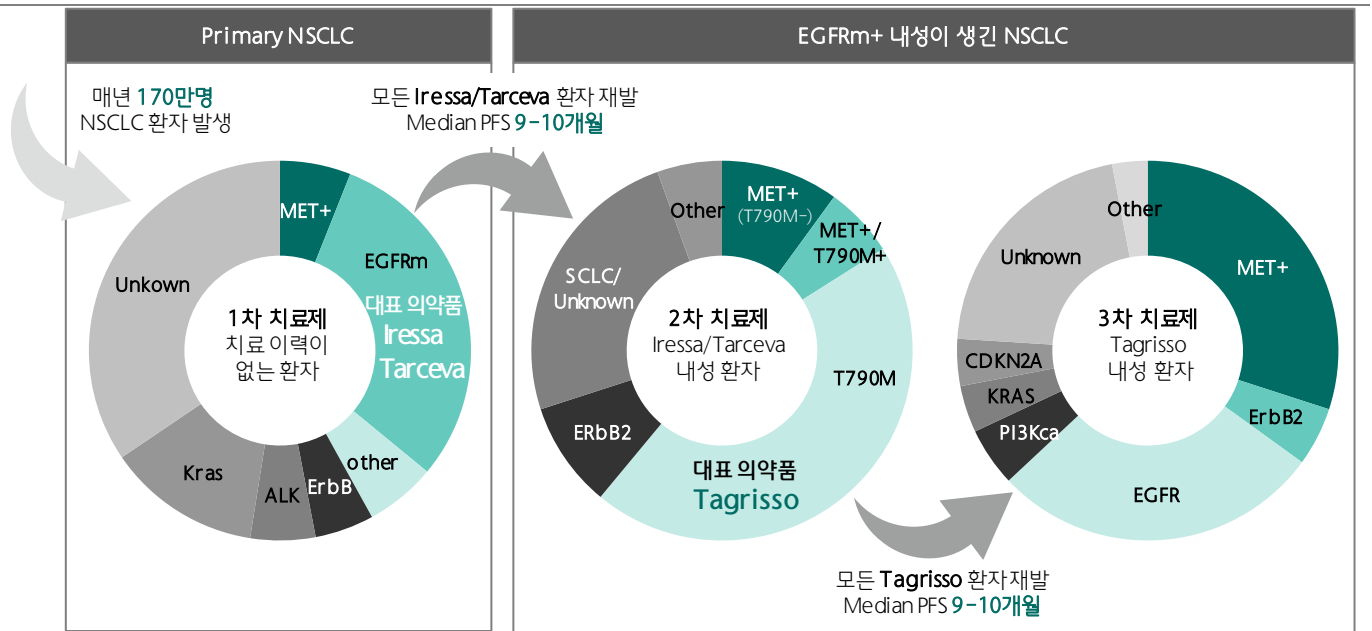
Primary NSCLC

EGFRm+ 내성이 생긴 NSCLC

매년 170만명
NSCLC 환자 발생

모든 Iressa/Tarceva 환자 재발
Median PFS 9-10개월

MET+
EGFRm
대표 의약품
Iressa
Tarceva
Unkown
1차 치료제
치료 이력이
없는 환자
Kras
ALK
ErbB
other

Other
MET+
(T790M-)
MET+/
T790M+
SCLC/
Unknown
2차 치료제
Iressa/Tarceva
내성 환자
T790M
ErbB2
대표 의약품
Tagrisso

Other
Unknown
MET+
3차 치료제
Tagrisso
내성 환자
CDKN2A
KRAS
PI3Kca
ErbB2
EGFR

모든 Tagrisso 환자 재발
Median PFS 9-10개월